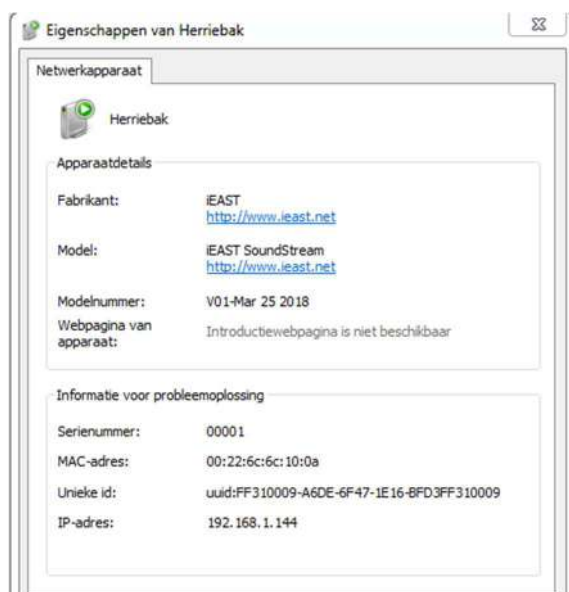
Eigenschappen van Herriebak

Netwerkapparaat

Herriebak

Apparaatdetails

Fabrikant: iEAST
http://www.ieast.net

Model: iEAST SoundStream
http://www.ieast.net

Modelnummer: V01-Mar 25 2018

Webpagina van apparaat: Introductiewebpagina is niet beschikbaar

Informatie voor probleemoplossing

Serienummer: 00001

MAC-adres: 00:22:6c:6c:10:0a

Unieke id: uuid:FF310009-A6DE-6F47-1E16-BFD3FF310009

IP-adres: 192.168.1.144